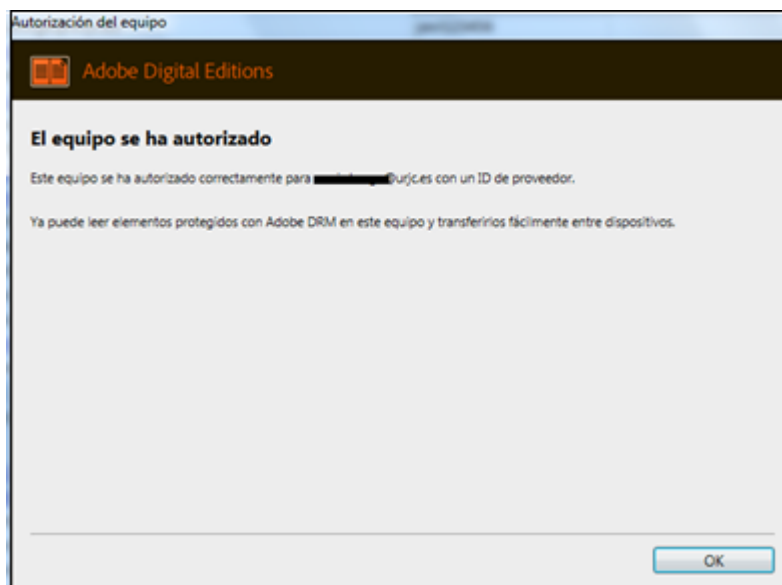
Autorización del equipo

Adobe Digital Editions

El equipo se ha autorizado

Este equipo se ha autorizado correctamente para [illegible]@urjc.es con un ID de proveedor.

Ya puede leer elementos protegidos con Adobe DRM en este equipo y transferirlos fácilmente entre dispositivos.

OK